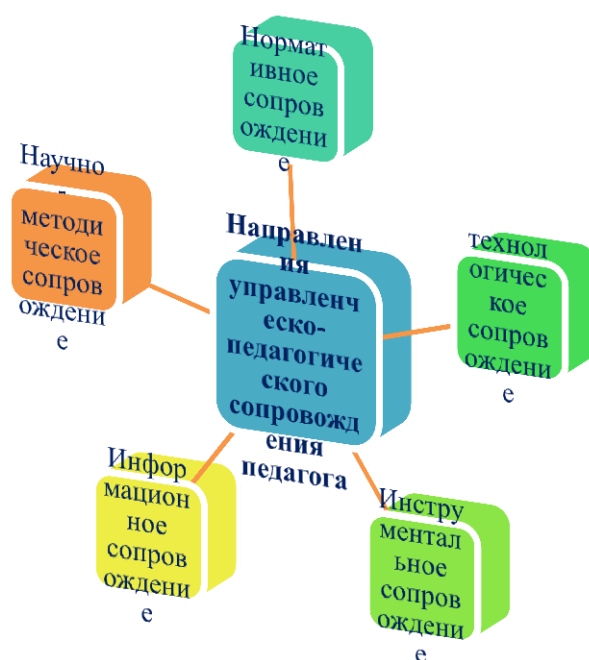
Нормативное сопровождение

Научно-методическое сопровождение

Направления управленческо-педагогического сопровождения педагога

технологическое сопровождение

Информационное сопровождение

Инструментальное сопровождение